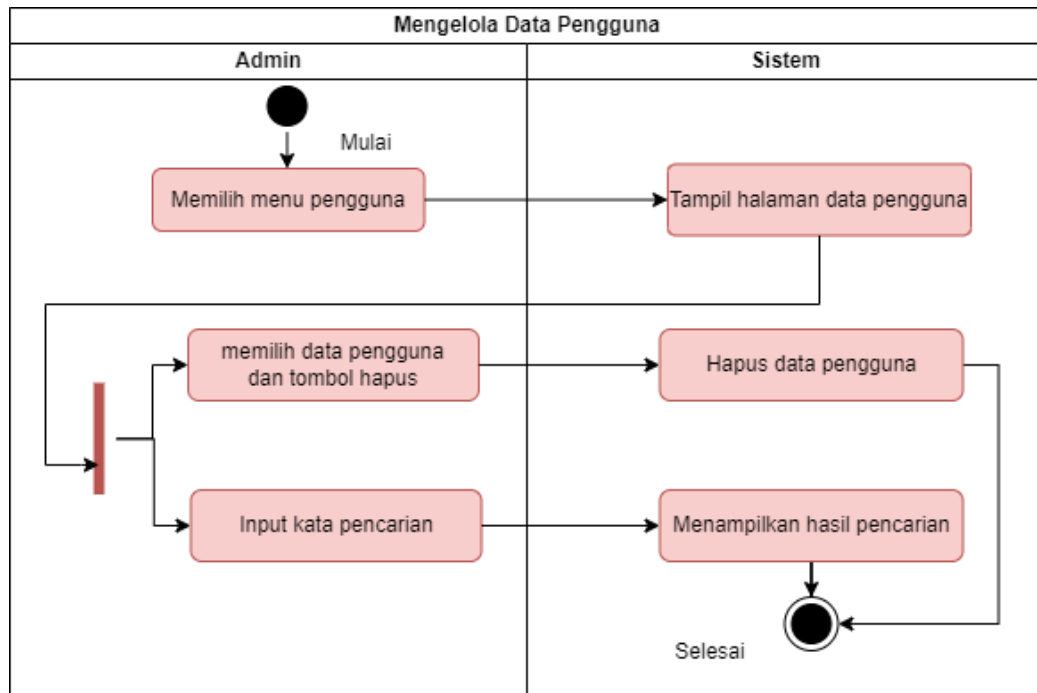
Mengelola Data Pengguna

Admin

Sistem

Mulai

Memilih menu pengguna

Tampil halaman data pengguna

memilih data pengguna dan tombol hapus

Hapus data pengguna

Input kata pencarian

Menampilkan hasil pencarian

Selesai